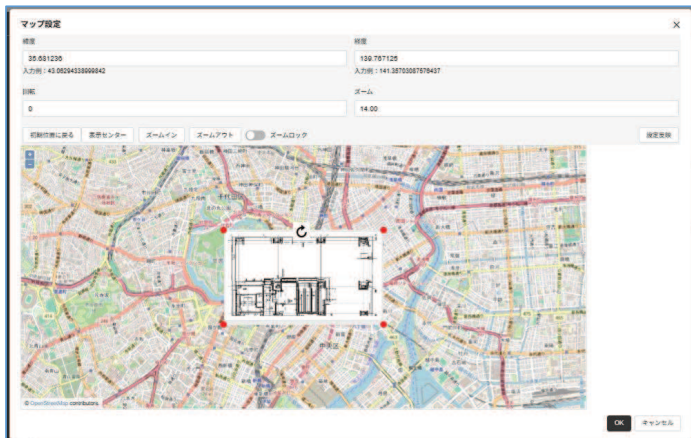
マップ設定

緯度
35.681236
入力例：43.06294338999842

経度
139.767125
入力例：141.35703087576437

回転
0

ズーム
14.00

初期位置に戻る　表示センター　ズームイン　ズームアウト　ズームロック　設定登録

© OpenStreetMap contributors.

OK　キャンセル